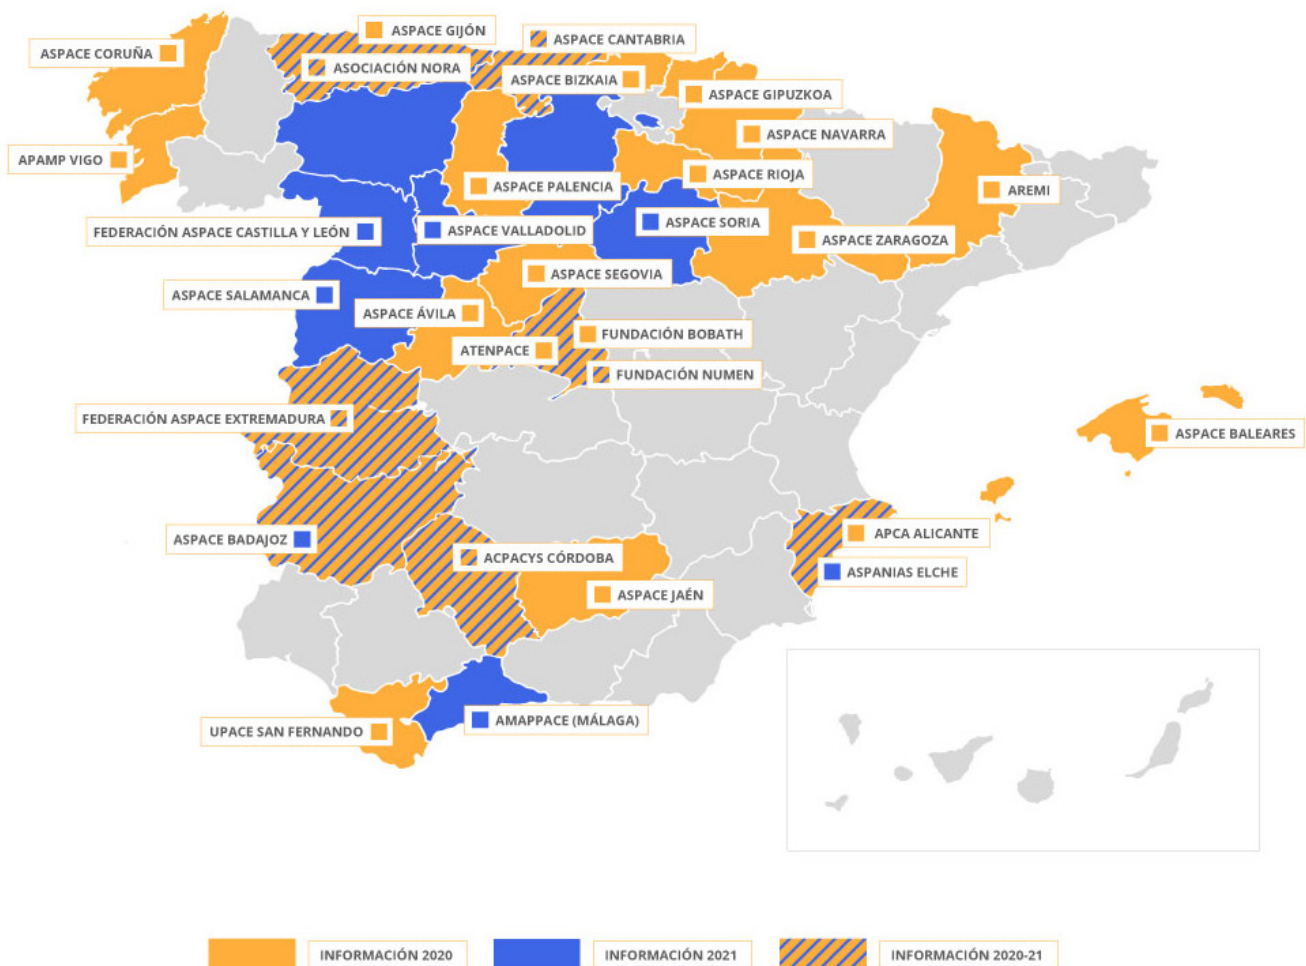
ASPACE CORUÑA
ASPACE GIJÓN
ASPACE CANTABRIA
ASOCIACIÓN NORA
ASPACE BIZKAIA
ASPACE GIPUZKOA
APAMP VIGO
ASPACE NAVARRA
ASPACE PALENCIA
ASPACE RIOJA
AREMI
FEDERACIÓN ASPACE CASTILLA Y LEÓN
ASPACE VALLADOLID
ASPACE SORIA
ASPACE ZARAGOZA
ASPACE SEGOVIA
ASPACE SALAMANCA
ASPACE ÁVILA
FUNDACIÓN BOBATH
ATENPACE
FUNDACIÓN NUMEN
FEDERACIÓN ASPACE EXTREMADURA
ASPACE BALEARES
APCA ALICANTE
ASPACE BADAJOZ
ACPACYS CÓRDOBA
ASPANIAS ELCHE
ASPACE JAÉN
AMAPPACE (MÁLAGA)
UPACE SAN FERNANDO

INFORMACIÓN 2020
INFORMACIÓN 2021
INFORMACIÓN 2020-21